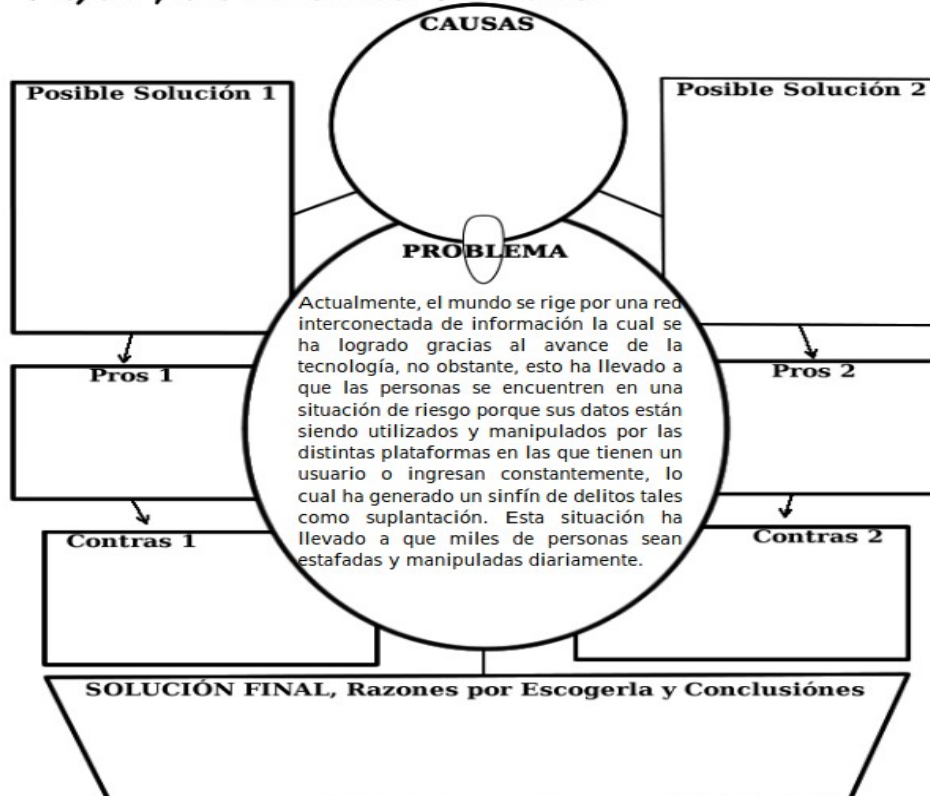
CAUSAS

Posible Solución 1

Posible Solución 2

PROBLEMA

Actualmente, el mundo se rige por una red interconectada de información la cual se ha logrado gracias al avance de la tecnología, no obstante, esto ha llevado a que las personas se encuentren en una situación de riesgo porque sus datos están siendo utilizados y manipulados por las distintas plataformas en las que tienen un usuario o ingresan constantemente, lo cual ha generado un sinfín de delitos tales como suplantación. Esta situación ha llevado a que miles de personas sean estafadas y manipuladas diariamente.

Pros 1

Pros 2

Contras 1

Contras 2

SOLUCIÓN FINAL, Razones por Escogerla y Conclusiónes